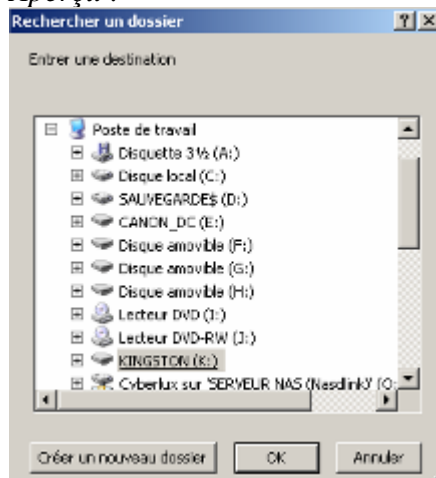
Rechercher un dossier ? X

Entrer une destination

Poste de travail
Disquette 3½ (A:)
Disque local (C:)
SAUVEGARDE$ (D:)
CANON_DC (E:)
Disque amovible (F:)
Disque amovible (G:)
Disque amovible (H:)
Lecteur DVD (I:)
Lecteur DVD-RW (J:)
KINGSTON (K:)
Cyberlux sur 'SERVEUR NAS (Nasdlink)' (O:

Créer un nouveau dossier OK Annuler